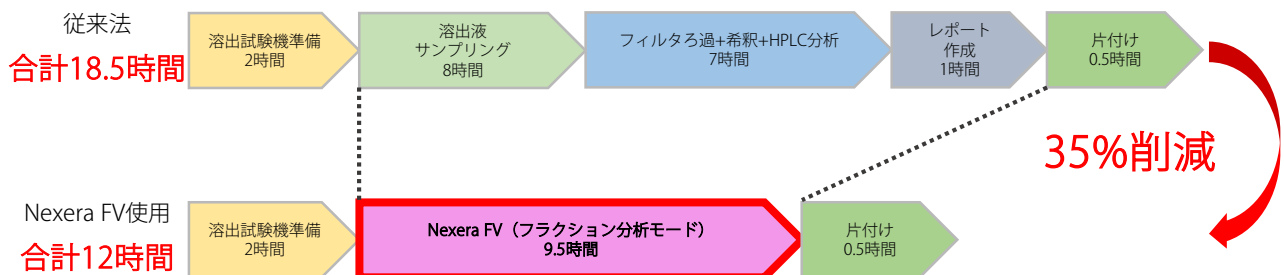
従来法
合計18.5時間

溶出試験機準備
2時間

溶出液
サンプリング
8時間

フィルタろ過+希釈+HPLC分析
7時間

レポート
作成
1時間

片付け
0.5時間

35%削減

Nexera FV使用
合計12時間

溶出試験機準備
2時間

Nexera FV（フラクション分析モード）
9.5時間

片付け
0.5時間